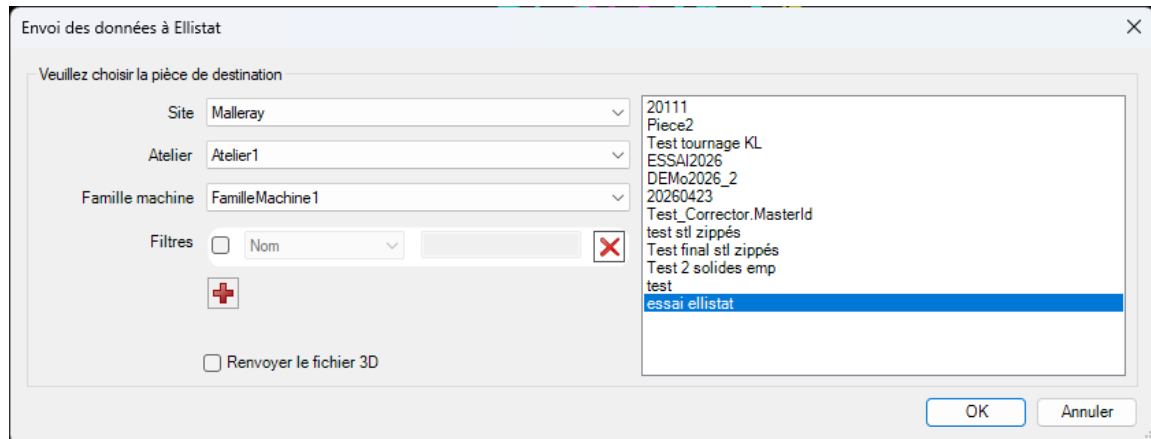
Envoi des données à Ellistat

Veuillez choisir la pièce de destination

Site Malleray

Atelier Atelier1

Famille machine FamilleMachine1

Filtres Nom

Renvoyer le fichier 3D

20111
Piece2
Test tournage KL
ESSAI2026
DEMo2026_2
20260423
Test_Corrector.MasterId
test stl zippés
Test final stl zippés
Test 2 solides emp
test
essai ellistat

OK Annuler